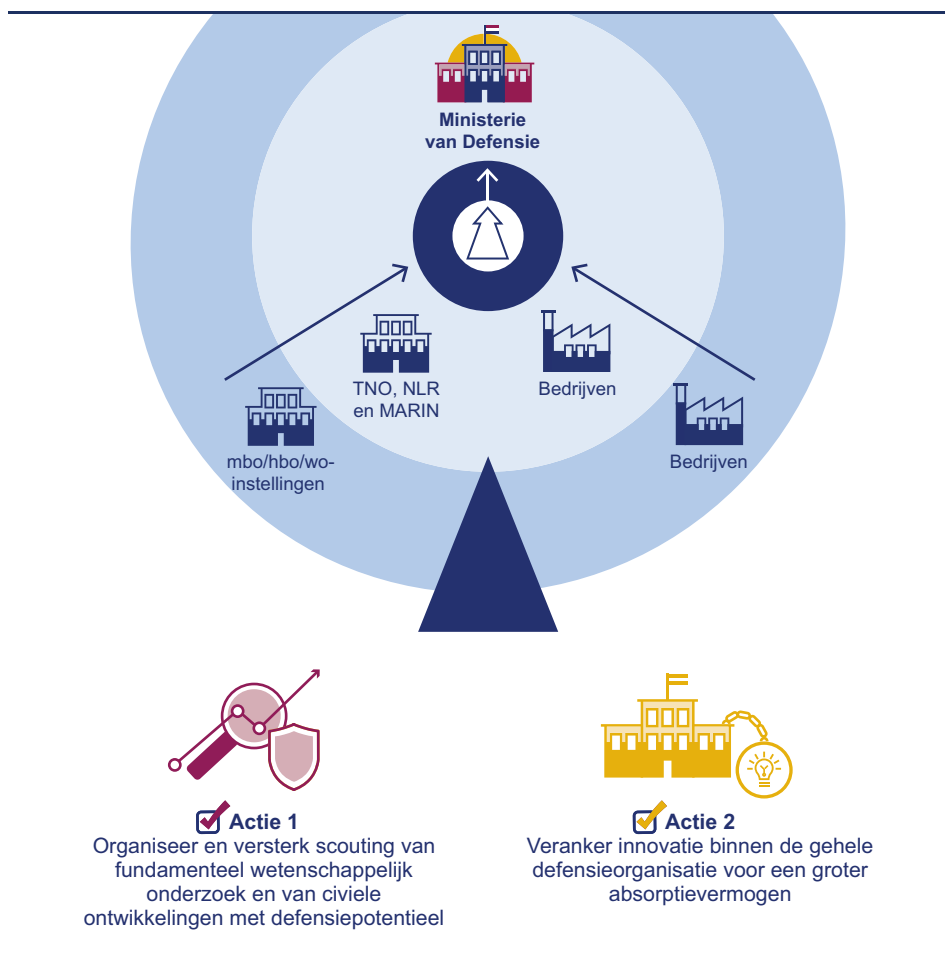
Ministerie van Defensie

TNO, NLR en MARIN

Bedrijven

mbo/hbo/wo-instellingen

Bedrijven

Actie 1
Organiseer en versterk scouting van fundamenteel wetenschappelijk onderzoek en van civiele ontwikkelingen met defensiepotentieel

Actie 2
Veranker innovatie binnen de gehele defensieorganisatie voor een groter absorptievermogen